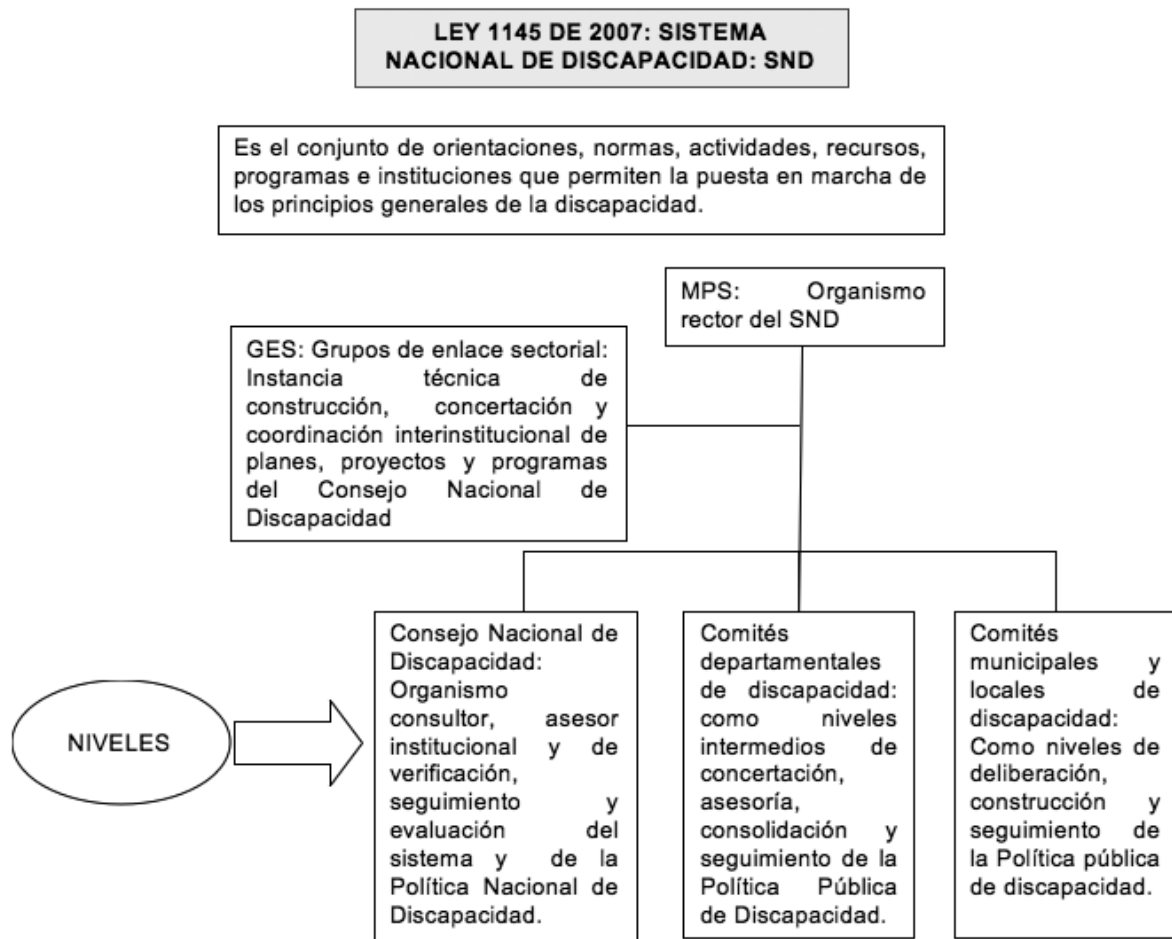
LEY 1145 DE 2007: SISTEMA NACIONAL DE DISCAPACIDAD: SND

Es el conjunto de orientaciones, normas, actividades, recursos, programas e instituciones que permiten la puesta en marcha de los principios generales de la discapacidad.

MPS: Organismo rector del SND

GES: Grupos de enlace sectorial: Instancia técnica de construcción, concertación y coordinación interinstitucional de planes, proyectos y programas del Consejo Nacional de Discapacidad

NIVELES

Consejo Nacional de Discapacidad: Organismo consultor, asesor institucional y de verificación, seguimiento y evaluación del sistema y de la Política Nacional de Discapacidad.

Comités departamentales de discapacidad: como niveles intermedios de concertación, asesoría, consolidación y seguimiento de la Política Pública de Discapacidad.

Comités municipales y locales de discapacidad: Como niveles de deliberación, construcción y seguimiento de la Política pública de discapacidad.